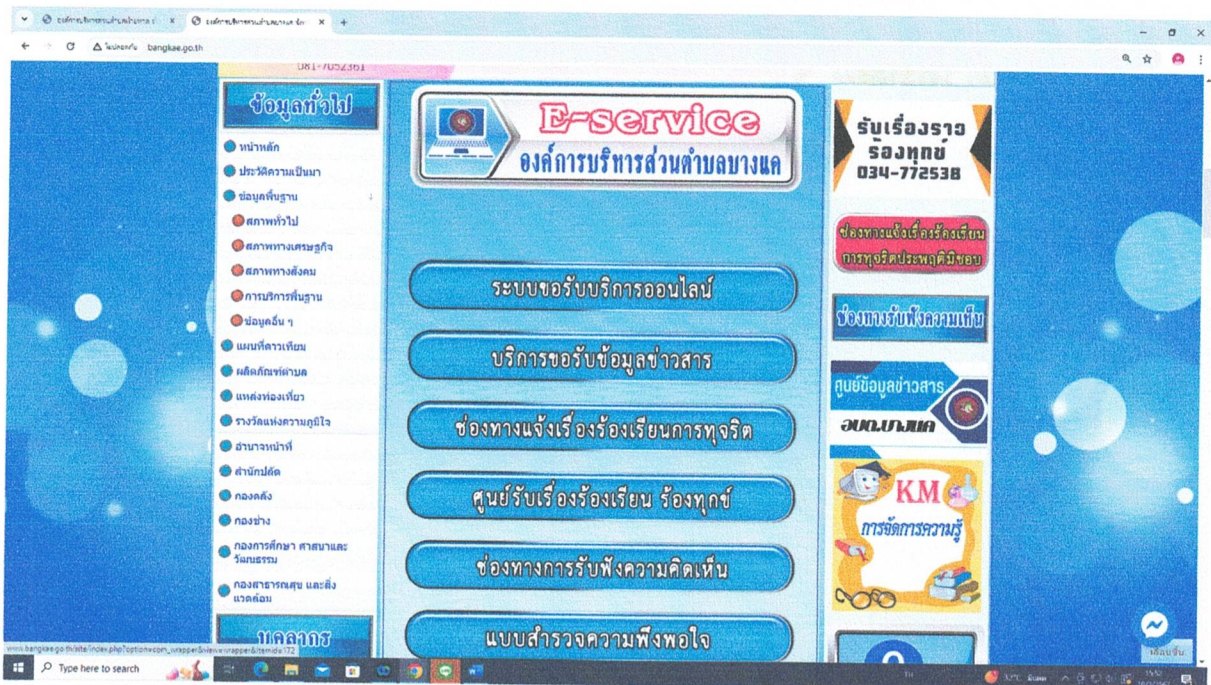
องค์การบริหารส่วนตำบลบางแค
องค์การบริหารส่วนตำบลบางแค
ไม่ปลอดภัย bangkae.go.th

081-7052361

ข้อมูลทั่วไป
หน้าหลัก
ประวัติความเป็นมา
ข้อมูลพื้นฐาน
สภาพทั่วไป
สภาพทางเศรษฐกิจ
สภาพทางสังคม
การบริการพื้นฐาน
ข้อมูลอื่น ๆ
แผนที่ดาวเทียม
ผลิตภัณฑ์ตำบล
แหล่งท่องเที่ยว
รางวัลแห่งความภูมิใจ
อำนาจหน้าที่
สำนักปลัด
กองคลัง
กองช่าง
กองการศึกษา ศาสนาและวัฒนธรรม
กองสาธารณสุข และสิ่งแวดล้อม
บุคลากร

E-service
องค์การบริหารส่วนตำบลบางแค

ระบบขอรับบริการออนไลน์
บริการขอรับข้อมูลข่าวสาร
ช่องทางแจ้งเรื่องร้องเรียนการทุจริต
ศูนย์รับเรื่องร้องเรียน ร้องทุกข์
ช่องทางการรับฟังความคิดเห็น
แบบสำรวจความพึงพอใจ

รับเรื่องราว ร้องทุกข์ 034-772538
ช่องทางแจ้งเรื่องร้องเรียน การทุจริตประพฤติมิชอบ
ช่องทางรับฟังความเห็น
ศูนย์ข้อมูลข่าวสาร อบต.บางแค
KM การจัดการความรู้

www.bangkae.go.th/site/index.php?option=com_wrapper&view=wrapper&Itemid=172

Type here to search